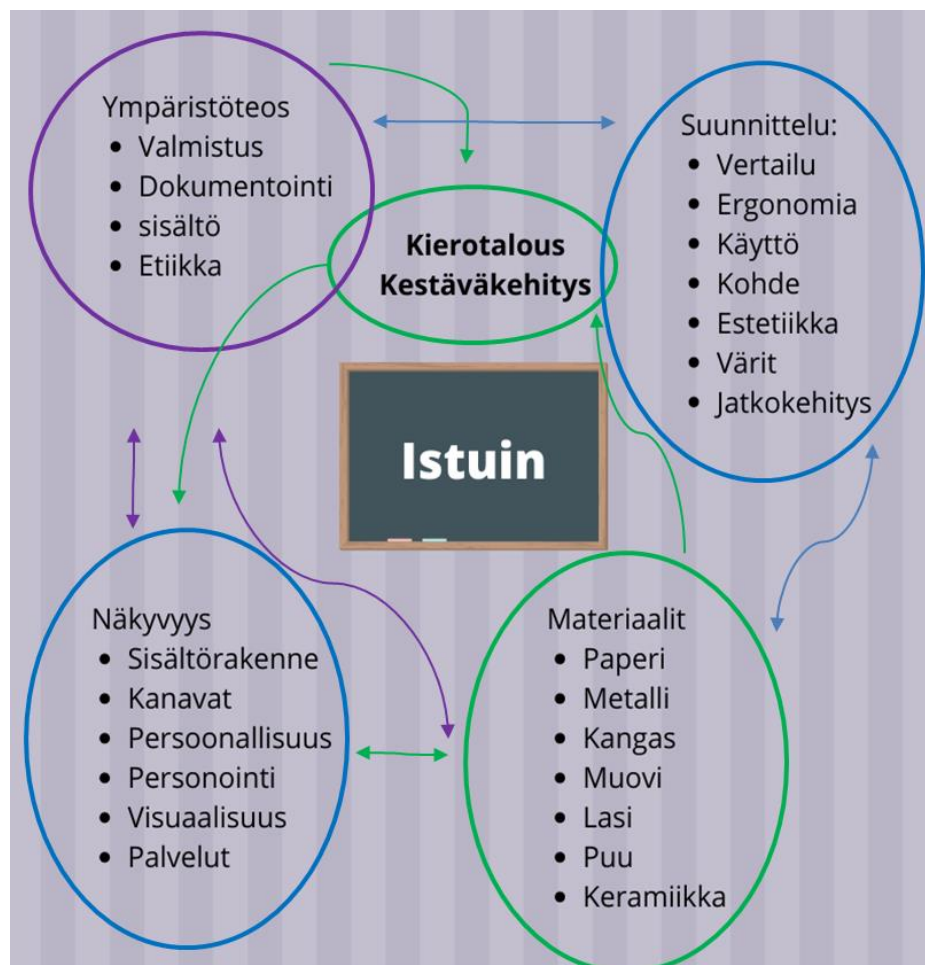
Ympäristöteos
- Valmistus
- Dokumentointi
- sisältö
- Etiikka

Suunnittelu:
- Vertailu
- Ergonomia
- Käyttö
- Kohde
- Estetiikka
- Värit
- Jatkokehitys

**Kierotalous Kestäväkehitys**

Istuin

Näkyvyys
- Sisältörakenne
- Kanavat
- Persoonallisuus
- Personointi
- Visuaalisuus
- Palvelut

Materiaalit
- Paperi
- Metalli
- Kangas
- Muovi
- Lasi
- Puu
- Keramiikka